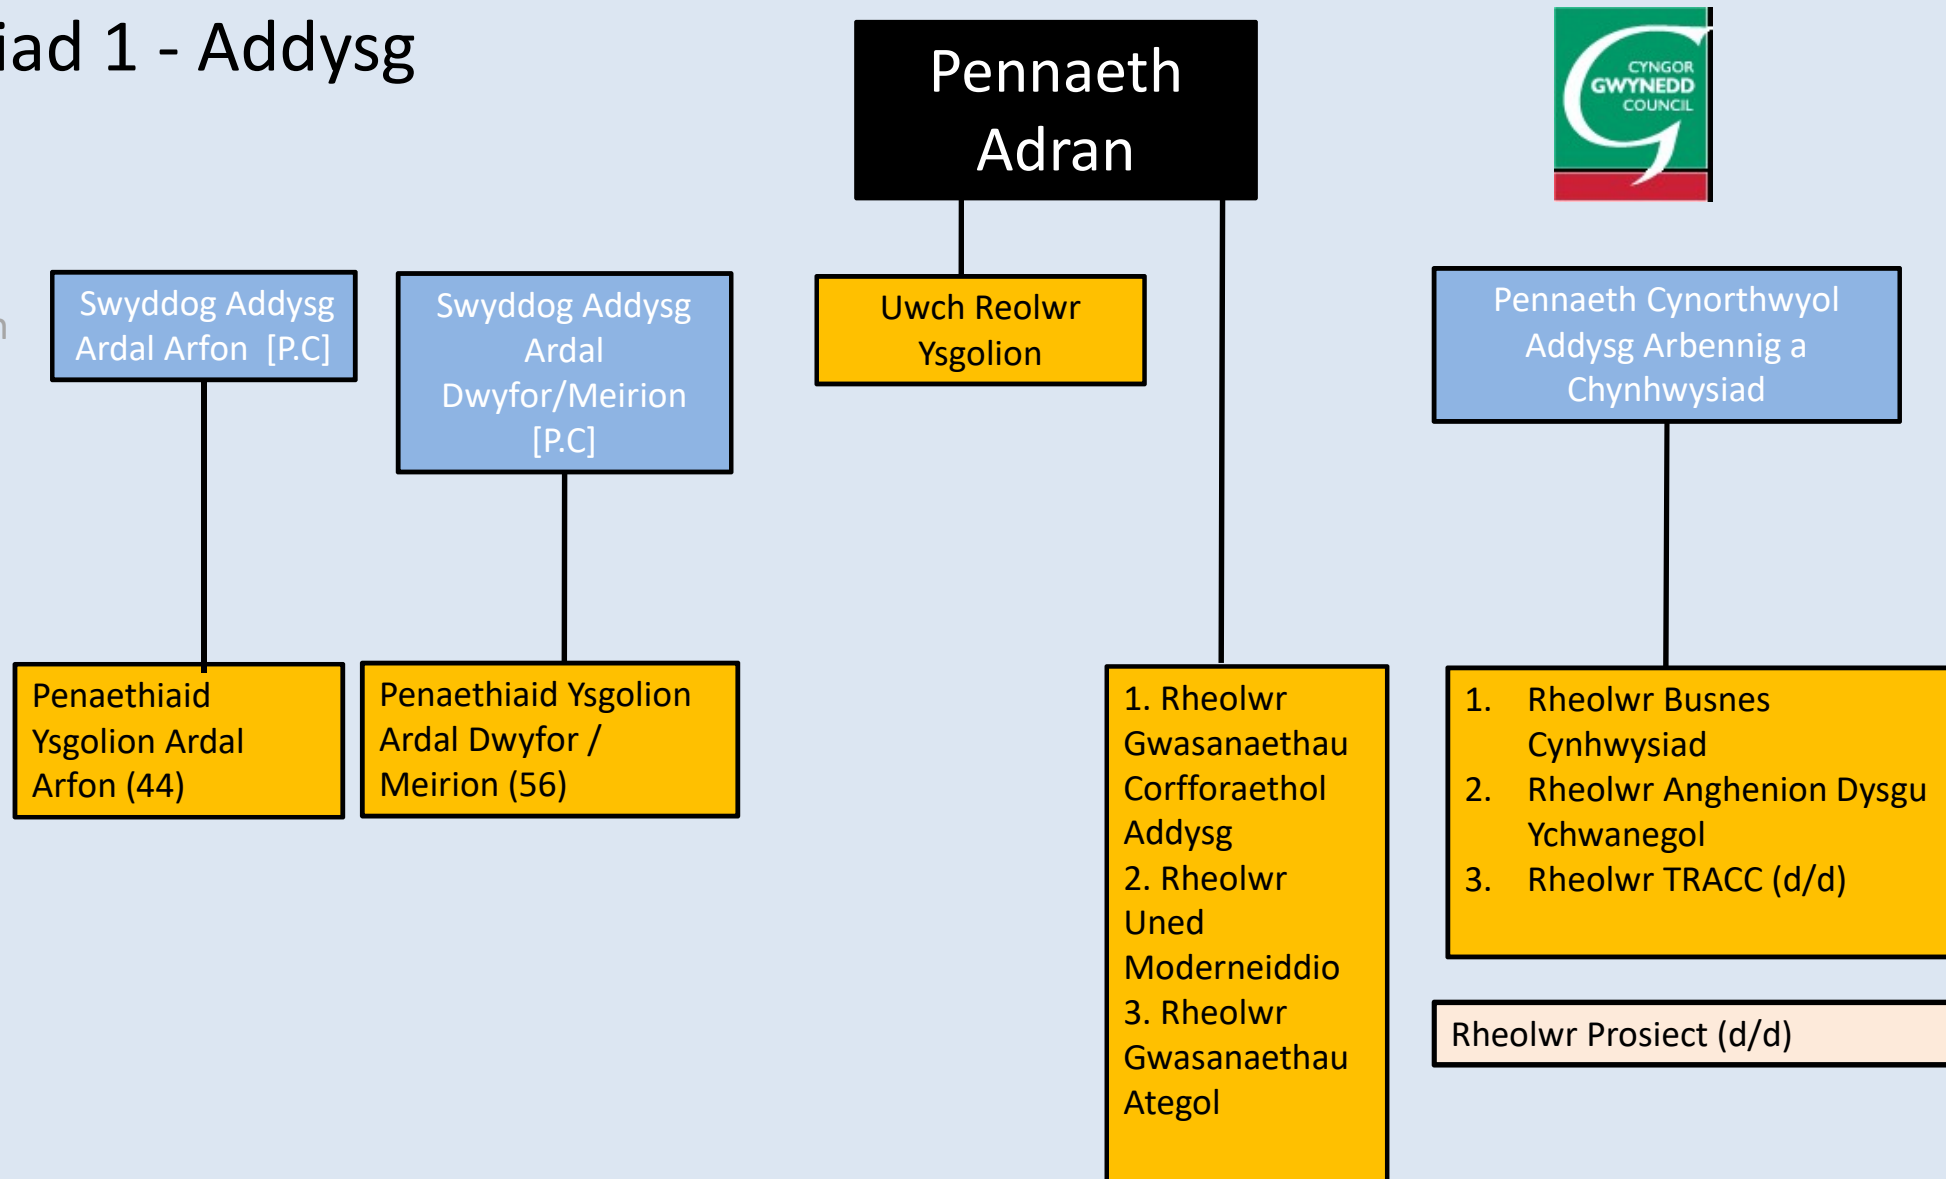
iad 1 - Addysg

Pennaeth Adran

CYNGOR GWYNEDD COUNCIL

Swyddog Addysg Ardal Arfon [P.C]

Swyddog Addysg Ardal Dwyfor/Meirion [P.C]

Uwch Reolwr Ysgolion

Pennaeth Cynorthwyol Addysg Arbennig a Chynhwysiad

Penaethiaid Ysgolion Ardal Arfon (44)

Penaethiaid Ysgolion Ardal Dwyfor / Meirion (56)

1. Rheolwr Gwasanaethau Corfforaethol Addysg
2. Rheolwr Uned Moderneiddio
3. Rheolwr Gwasanaethau Ategol

1. Rheolwr Busnes Cynhwysiad
2. Rheolwr Anghenion Dysgu Ychwanegol
3. Rheolwr TRACC (d/d)

Rheolwr Prosiect (d/d)